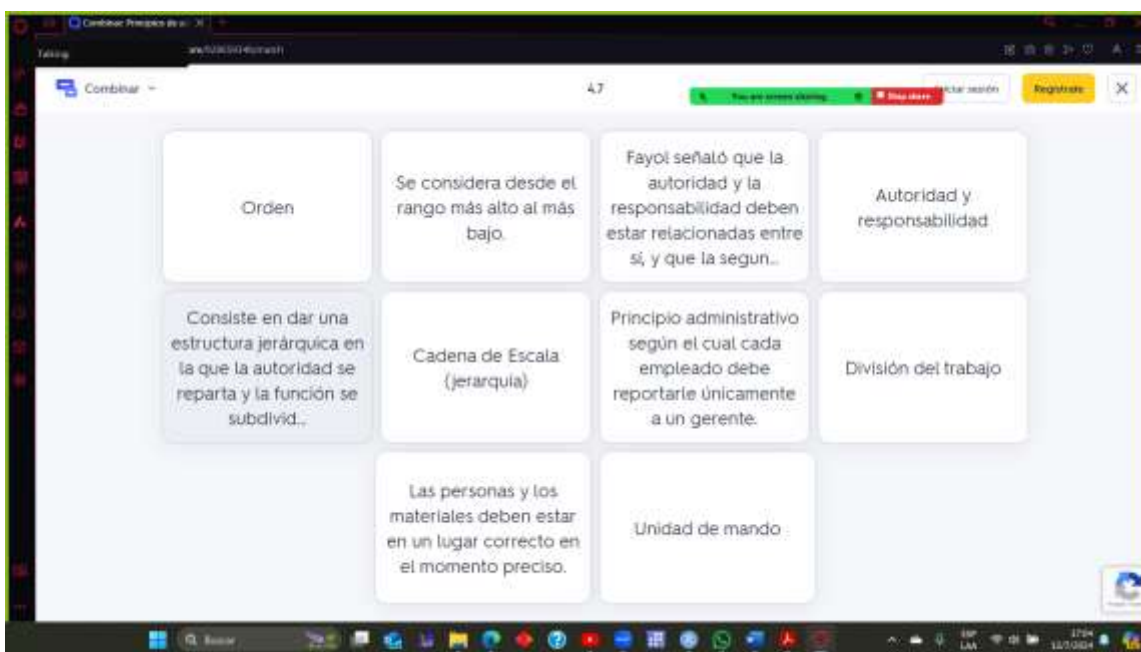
Combinar Principios de ad

Taking

Combinar

4.7

You are screen sharing

Stop share

iciar sesión

Regístrate

Orden

Se considera desde el rango más alto al más bajo.

Fayol señaló que la autoridad y la responsabilidad deben estar relacionadas entre sí, y que la segun...

Autoridad y responsabilidad

Consiste en dar una estructura jerárquica en la que la autoridad se reparta y la función se subdivid...

Cadena de Escala (jerarquía)

Principio administrativo según el cual cada empleado debe reportarle únicamente a un gerente.

División del trabajo

Las personas y los materiales deben estar en un lugar correcto en el momento preciso.

Unidad de mando

Buscar